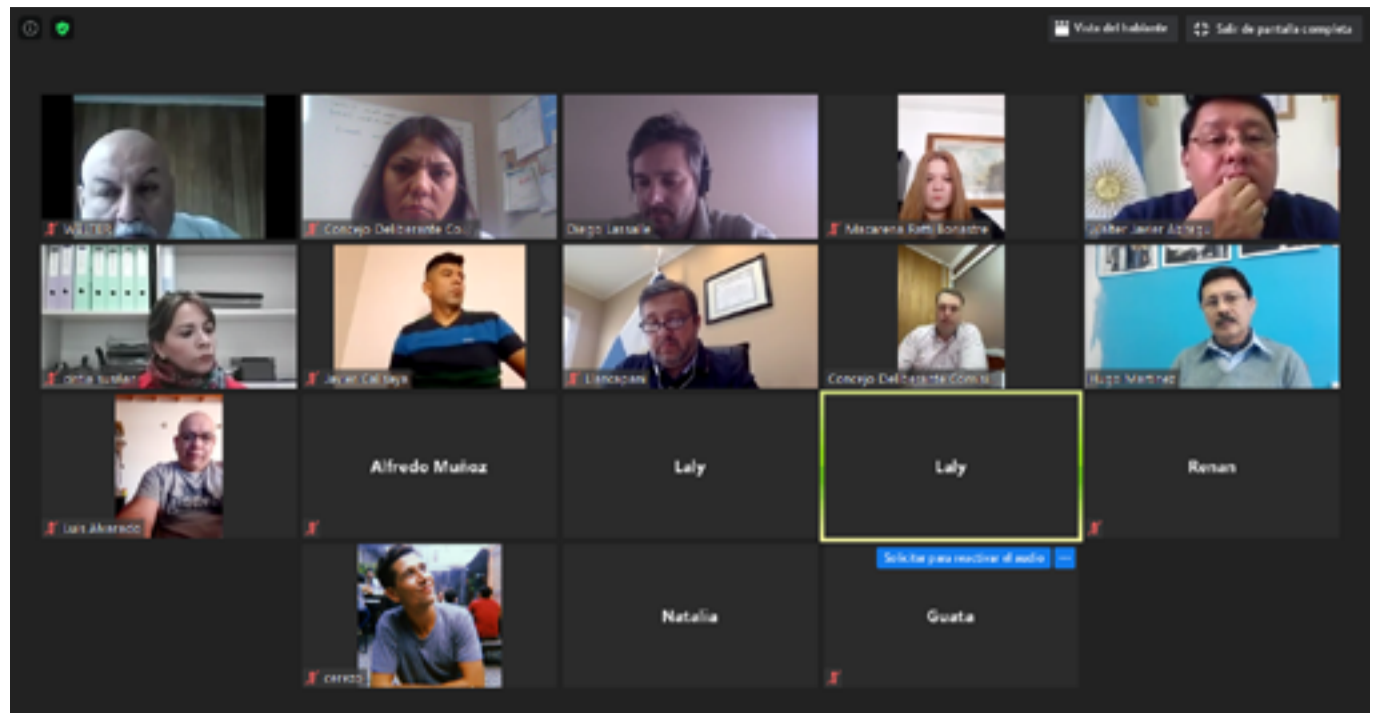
Vista del hablante
Salir de pantalla completa

WALTER
Concejo Deliberante Co...
Diego Lassalle
Macarena Reta Bonastre
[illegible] Javier Azpiguy
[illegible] Suarez
Javier Calisaya
Lianospare
Concejo Deliberante Comis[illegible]
Hugo Martinez
Luis Alvarado
Alfredo Muñoz
Laly
Laly
Renan
Solicitar para reactivar el audio
cereco
Natalia
Guata